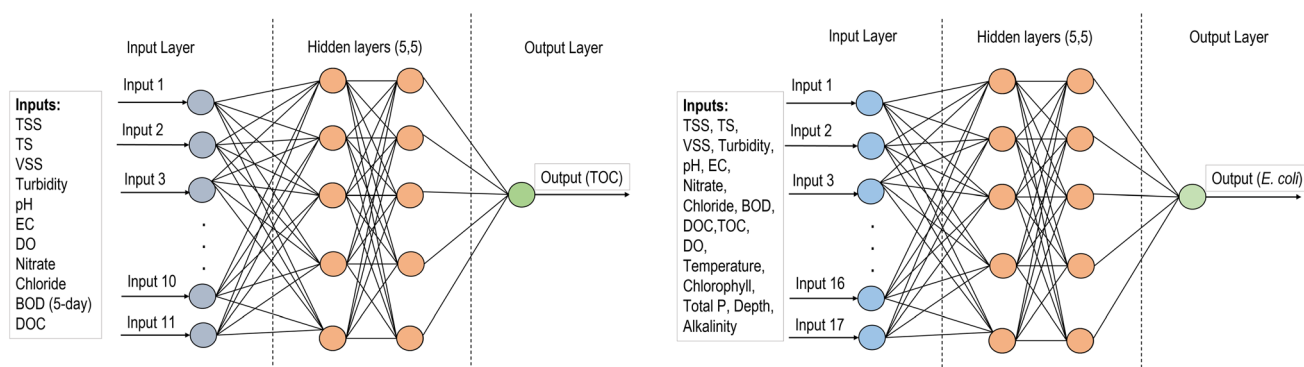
Input Layer

Hidden layers (5,5)

Output Layer

Inputs:
TSS
TS
VSS
Turbidity
pH
EC
DO
Nitrate
Chloride
BOD (5-day)
DOC

Input 1
Input 2
Input 3
.
.
.
Input 10
Input 11

Output (TOC)

Input Layer

Hidden layers (5,5)

Output Layer

Inputs:
TSS, TS, VSS, Turbidity, pH, EC, Nitrate, Chloride, BOD, DOC,TOC, DO, Temperature, Chlorophyll, Total P, Depth, Alkalinity

Input 1
Input 2
Input 3
.
.
.
Input 16
Input 17

Output (E. coli)